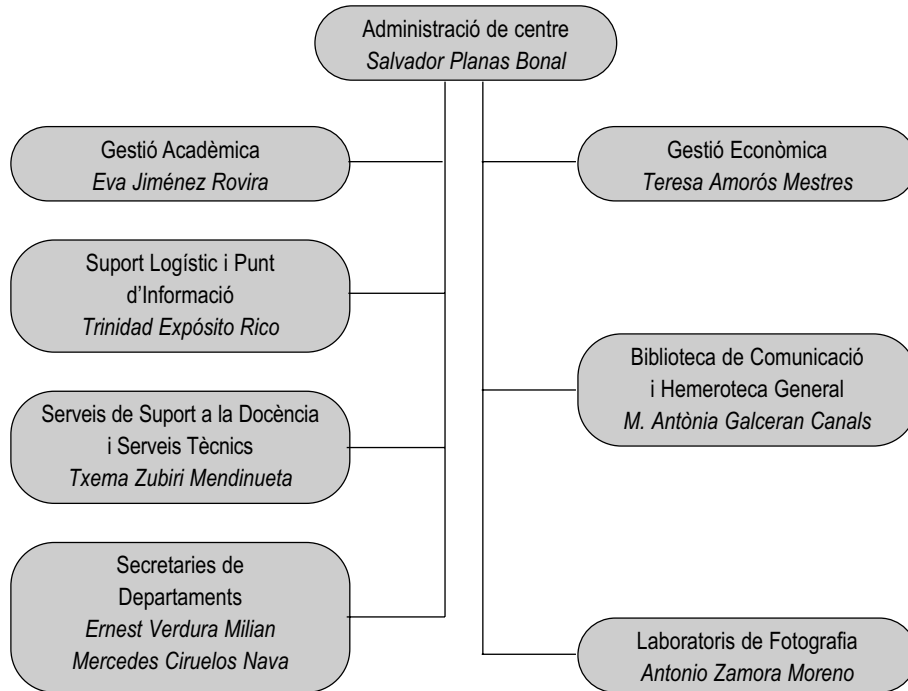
Administració de centre
*Salvador Planas Bonal*

Gestió Acadèmica
*Eva Jiménez Rovira*

Gestió Econòmica
*Teresa Amorós Mestres*

Suport Logístic i Punt d'Informació
*Trinidad Expósito Rico*

Biblioteca de Comunicació i Hemeroteca General
*M. Antònia Galceran Canals*

Serveis de Suport a la Docència i Serveis Tècnics
*Txema Zubiri Mendinueta*

Secretaries de Departaments
*Ernest Verdura Milian*
*Mercedes Ciruelos Nava*

Laboratoris de Fotografia
*Antonio Zamora Moreno*